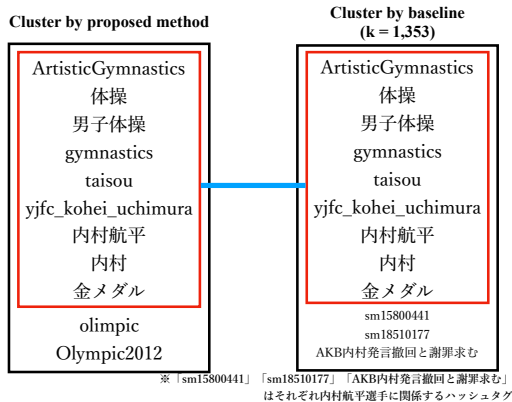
Cluster by proposed method

ArtisticGymnastics
体操
男子体操
gymnastics
taisou
yjfc_kohei_uchimura
内村航平
内村
金メダル
olimpic
Olympic2012

Cluster by baseline
(k = 1,353)

ArtisticGymnastics
体操
男子体操
gymnastics
taisou
yjfc_kohei_uchimura
内村航平
内村
金メダル
sm15800441
sm18510177
AKB内村発言撤回と謝罪求む

※「sm15800441」「sm18510177」「AKB内村発言撤回と謝罪求む」はそれぞれ内村航平選手に関係するハッシュタグ